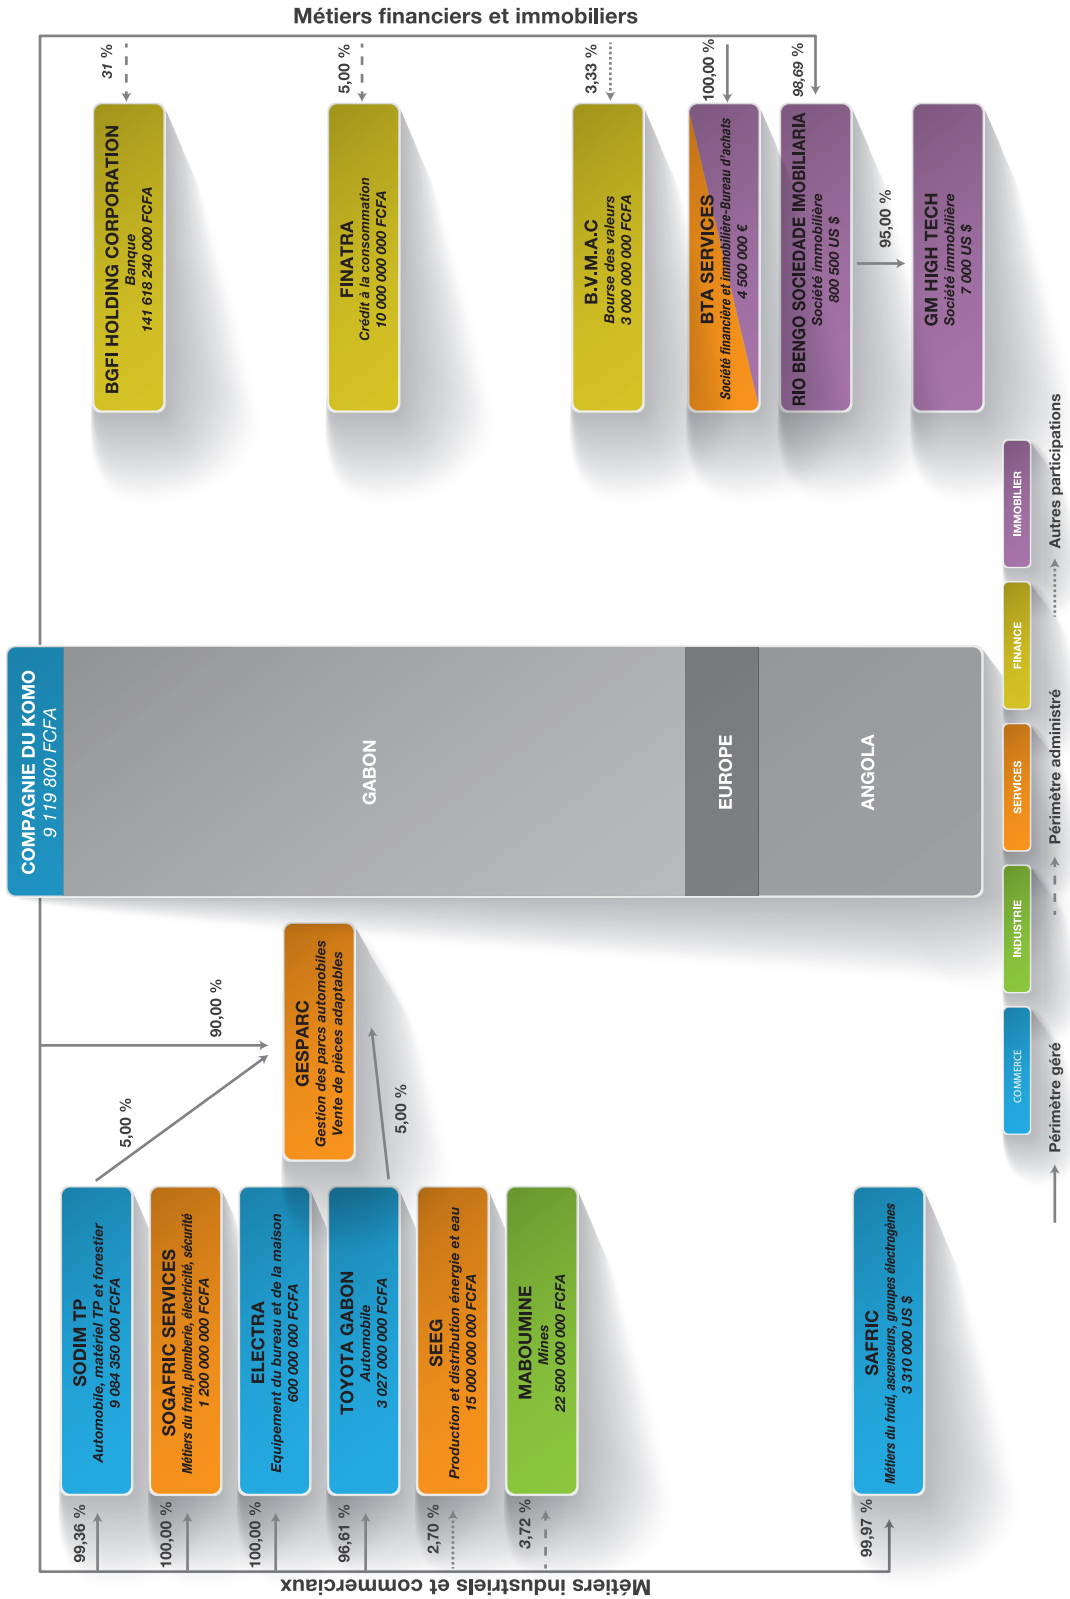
Métiers financiers et immobiliers

31 %
BGFI HOLDING CORPORATION
Banque
141 618 240 000 FCFA

5,00 %
FINATRA
Crédit à la consommation
10 000 000 000 FCFA

3,33 %
B.V.M.A.C
Bourse des valeurs
3 000 000 000 FCFA

100,00 %
BTA SERVICES
Société financière et immobilière-Bureau d'achats
4 500 000 €

98,69 %
RIO BENGO SOCIEDADE IMOBILIARIA
Société immobilière
800 500 US $

95,00 %
GM HIGH TECH
Société immobilière
7 000 US $

COMPAGNIE DU KOMO
9 119 800 FCFA

GABON
EUROPE
ANGOLA

90,00 %
5,00 %
GESPARC
Gestion des parcs automobiles
Vente de pièces adaptables
5,00 %

99,36 %
SODIM TP
Automobile, matériel TP et forestier
9 084 350 000 FCFA

100,00 %
SOGAFRIC SERVICES
Métiers du froid, plomberie, électricité, sécurité
1 200 000 000 FCFA

100,00 %
ELECTRA
Equipement du bureau et de la maison
600 000 000 FCFA

96,61 %
TOYOTA GABON
Automobile
3 027 000 000 FCFA

2,70 %
SEEG
Production et distribution énergie et eau
15 000 000 000 FCFA

3,72 %
MABOUMINE
Mines
22 500 000 000 FCFA

99,97 %
SAFRIC
Métiers du froid, ascenseurs, groupes électrogènes
3 310 000 US $

COMMERCE
INDUSTRIE
SERVICES
FINANCE
IMMOBILIER

Périmètre géré
Périmètre administré
Autres participations

Métiers industriels et commerciaux